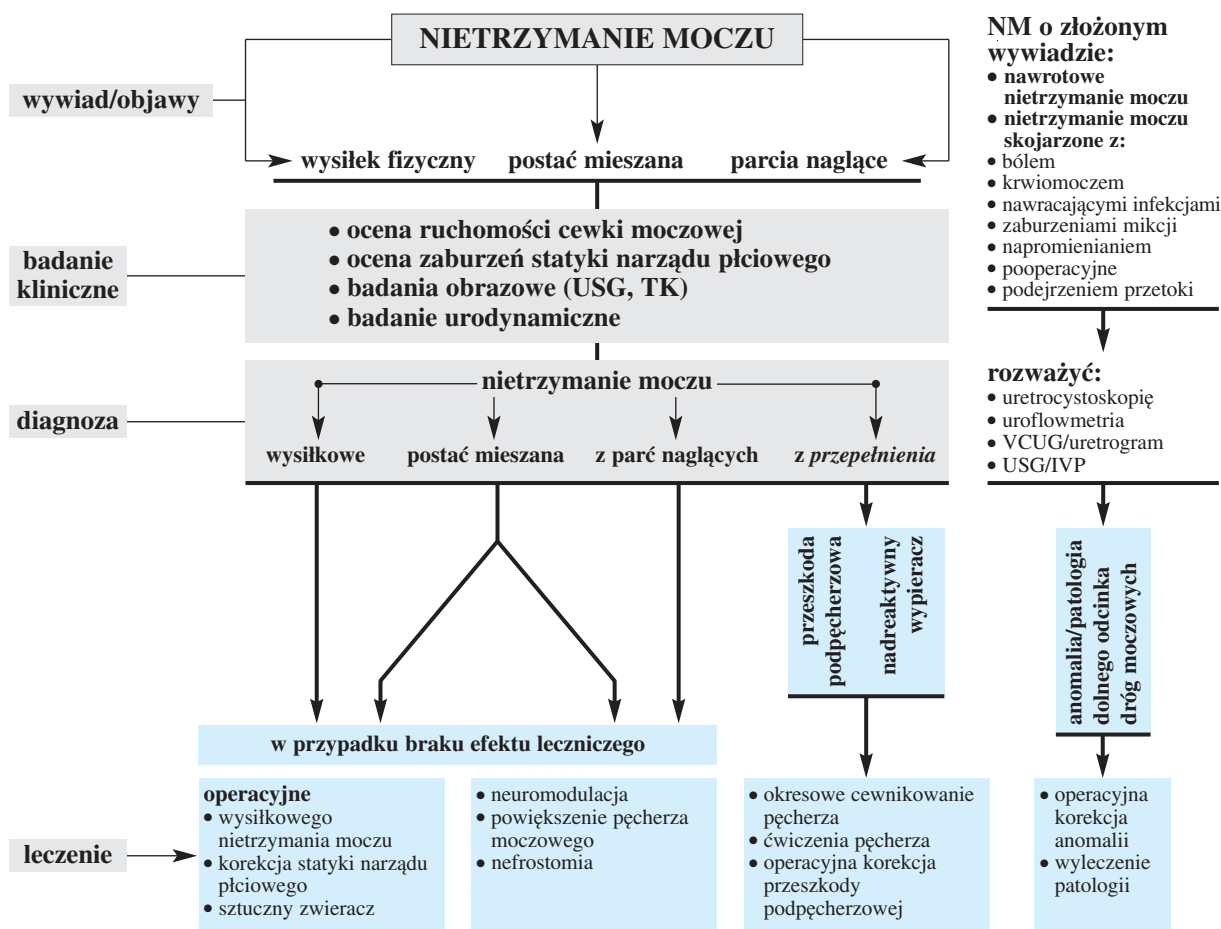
NIETRZYMANIE MOCZU

wywiad/objawy

wysiłek fizyczny postać mieszana parcia naglące

NM o złożonym wywiadzie:
• nawrotowe nietrzymanie moczu
• nietrzymanie moczu skojarzone z:
• bólem
• krwiomoczem
• nawracającymi infekcjami
• zaburzeniami mikcji
• napromienianiem
• pooperacyjne
• podejrzeniem przetoki

badanie kliniczne

• ocena ruchomości cewki moczowej
• ocena zaburzeń statyki narządu płciowego
• badania obrazowe (USG, TK)
• badanie urodynamiczne

rozważyć:
• uretrocystoskopię
• uroflowmetria
• VCUG/uretrogram
• USG/IVP

diagnoza

nietrzymanie moczu

wysiłkowe postać mieszana z parć naglących z *przepełnienia*

przeszkoda podpęcherzowa

nadreaktywny wypieracz

anomalia/patologia dolnego odcinka dróg moczowych

w przypadku braku efektu leczniczego

leczenie

**operacyjne**
• wysiłkowego nietrzymania moczu
• korekcja statyki narządu płciowego
• sztuczny zwieracz

• neuromodulacja
• powiększenie pęcherza moczowego
• nefrostomia

• okresowe cewnikowanie pęcherza
• ćwiczenia pęcherza
• operacyjna korekcja przeszkody podpęcherzowej

• operacyjna korekcja anomalii
• wyleczenie patologii